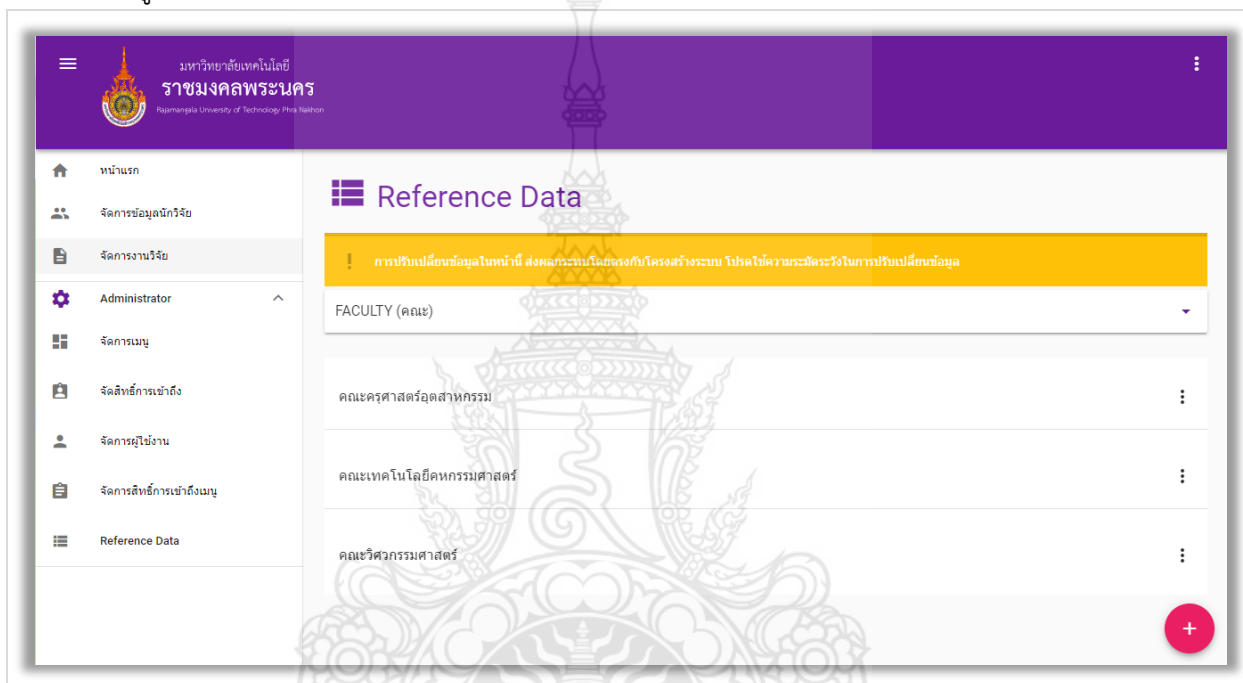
มหาวิทยาลัยเทคโนโลยี
ราชมงคลพระนคร
Rajamangala University of Technology Phra Nakhon

หน้าแรก
จัดการข้อมูลนักวิจัย
จัดการงานวิจัย
Administrator
จัดการเมนู
จัดสิทธิ์การเข้าถึง
จัดการผู้ใช้งาน
จัดการสิทธิ์การเข้าถึงเมนู
Reference Data

Reference Data

! การปรับเปลี่ยนข้อมูลในหน้านี้ ส่งผลกระทบโดยตรงกับโครงสร้างระบบ โปรดใช้ความระมัดระวังในการปรับเปลี่ยนข้อมูล

FACULTY (คณะ)

คณะครุศาสตร์อุตสาหกรรม
คณะเทคโนโลยีคหกรรมศาสตร์
คณะวิศวกรรมศาสตร์

+